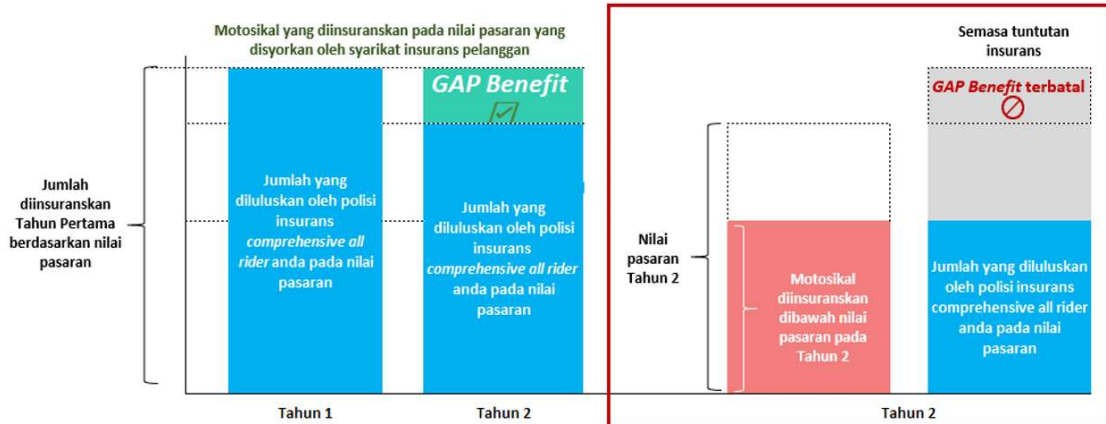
Motosikal yang diinsuranskan pada nilai pasaran yang disyorkan oleh syarikat insurans pelanggan

Semasa tuntutan insurans

Jumlah diinsuranskan Tahun Pertama berdasarkan nilai pasaran

GAP Benefit

GAP Benefit terbatal

Jumlah yang diluluskan oleh polisi insurans comprehensive all rider anda pada nilai pasaran

Jumlah yang diluluskan oleh polisi insurans comprehensive all rider anda pada nilai pasaran

Nilai pasaran Tahun 2

Motosikal diinsuranskan dibawah nilai pasaran pada Tahun 2

Jumlah yang diluluskan oleh polisi insurans comprehensive all rider anda pada nilai pasaran

Tahun 1

Tahun 2

Tahun 2